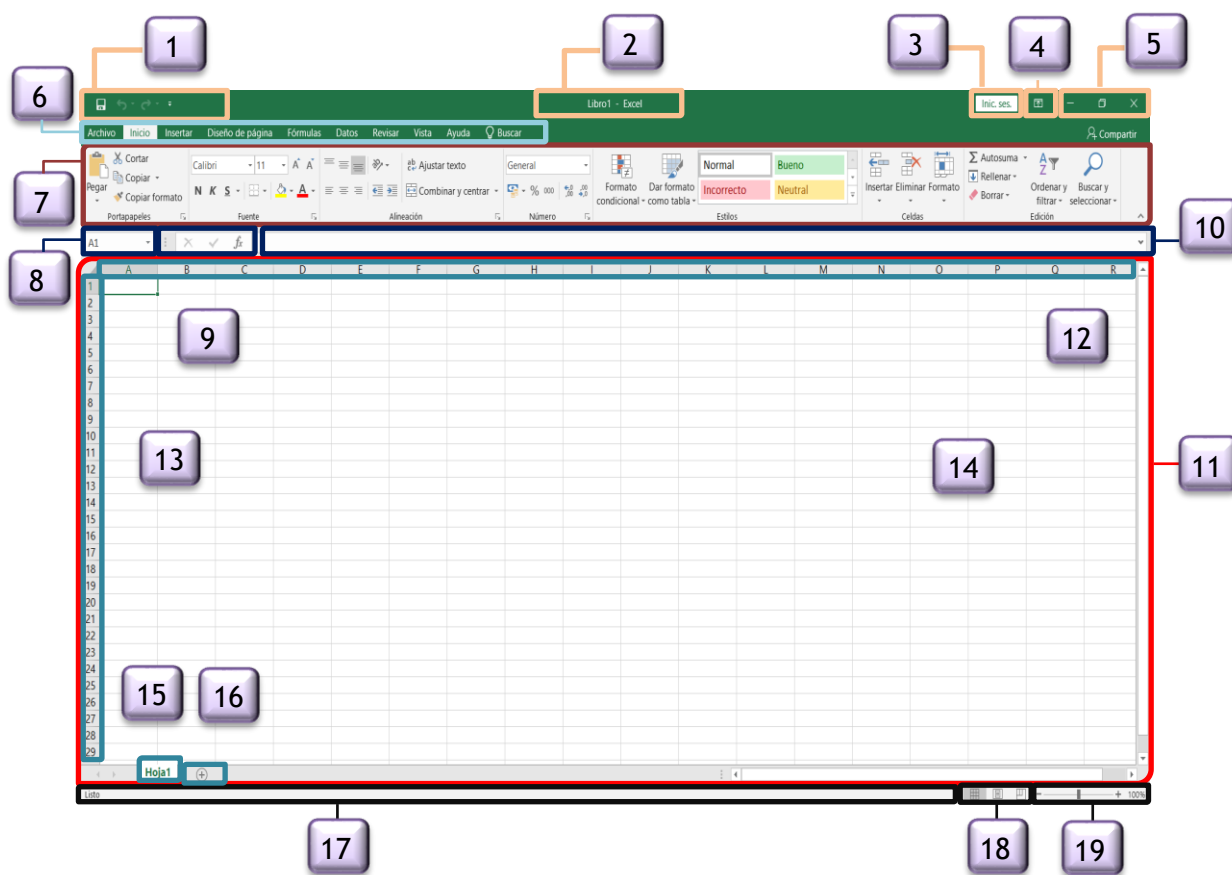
1
2
3
4
5
6

Libro1 - Excel

Inic. ses.

Archivo Inicio Insertar Diseño de página Fórmulas Datos Revisar Vista Ayuda Buscar

Compartir

7

Pegar
Cortar
Copiar
Copiar formato
Portapapeles

Calibri 11 A A
N K S
Fuente

Ajustar texto
Combinar y centrar
Alineación

General
% 000
Número

Formato condicional
Dar formato como tabla
Normal
Bueno
Incorrecto
Neutral
Estilos

Insertar Eliminar Formato
Celdas

Autosuma
Rellenar
Borrar
Ordenar y filtrar
Buscar y seleccionar
Edición

8
A1
fx
10

| A | B | C | D | E | F | G | H | I | J | K | L | M | N | O | P | Q | R |
|---|---|---|---|---|---|---|---|---|---|---|---|---|---|---|---|---|---|

1
2
3
4
5
6
7
8
9
10
11
12
13
14
15
16
17
18
19
20
21
22
23
24
25
26
27
28
29

9
12
13
14
11
15
16

Hoja1

Listo

100%

17
18
19